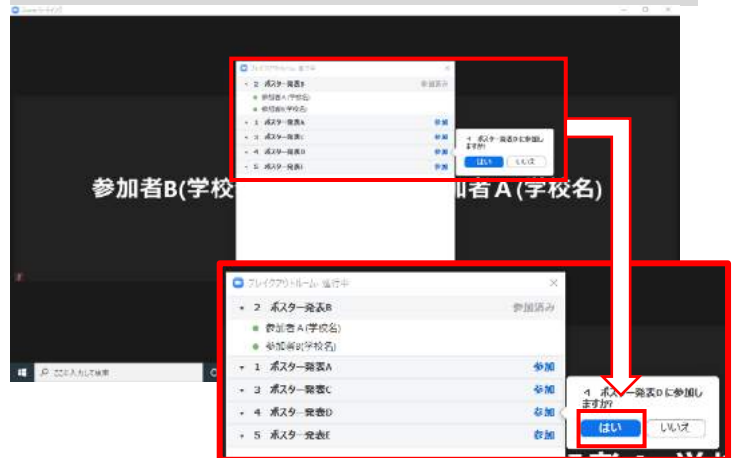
Zoom ミーティング

ブレイクアウトルーム - 進行中

2 ポスター発表B 参加済み
参加者A(学校名)
参加者B(学校名)
1 ポスター発表A 参加
3 ポスター発表C 参加
4 ポスター発表D 参加
5 ポスター発表E 参加

4 ポスター発表Dに参加しますか?
はい いいえ

参加者B(学校

加者A(学校名)

ここに入力して検索

ブレイクアウトルーム - 進行中

2 ポスター発表B 参加済み
参加者A(学校名)
参加者B(学校名)
1 ポスター発表A 参加
3 ポスター発表C 参加
4 ポスター発表D 参加
5 ポスター発表E 参加

4 ポスター発表Dに参加しますか?
はい いいえ